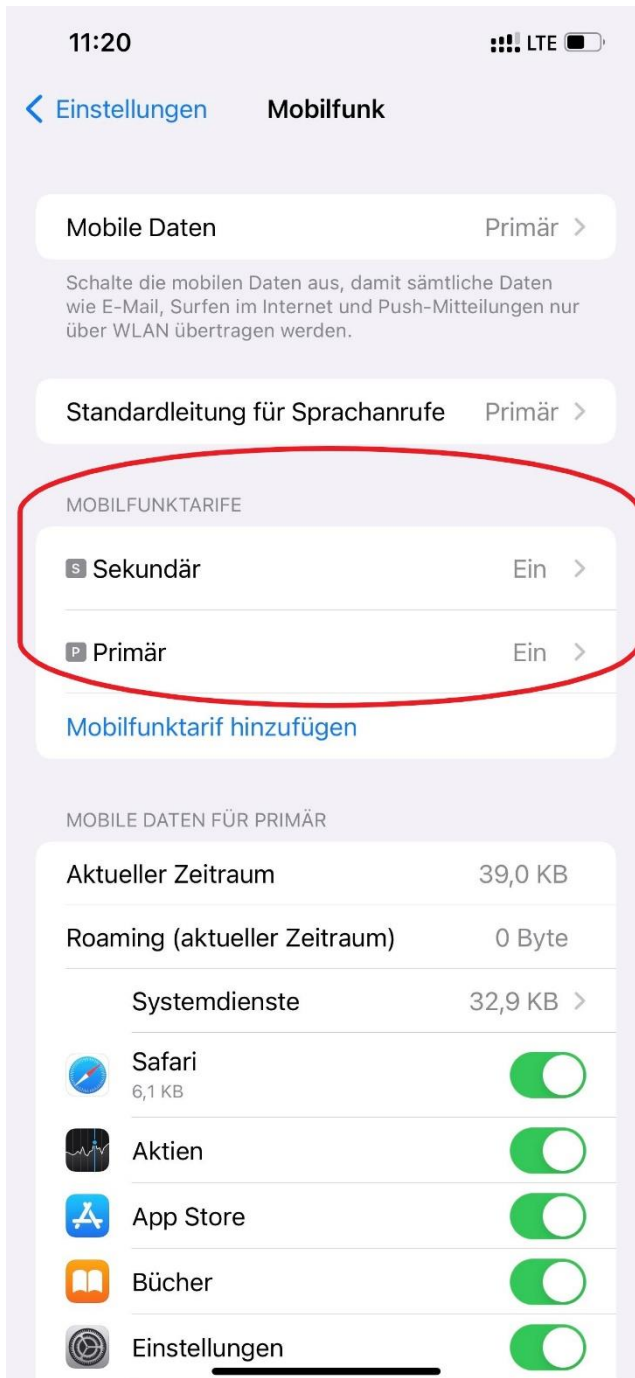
11:20

LTE

Einstellungen

Mobilfunk

Mobile Daten Primär

Schalte die mobilen Daten aus, damit sämtliche Daten wie E-Mail, Surfen im Internet und Push-Mitteilungen nur über WLAN übertragen werden.

Standardleitung für Sprachanrufe Primär

MOBILFUNKTARIFE

S Sekundär Ein

P Primär Ein

Mobilfunktarif hinzufügen

MOBILE DATEN FÜR PRIMÄR

| | |
|---|---|
| Aktueller Zeitraum | 39,0 KB |
| Roaming (aktueller Zeitraum) | 0 Byte |
| Systemdienste | 32,9 KB |
| Safari 6,1 KB | |
| Aktien | |
| App Store | |
| Bücher | |
| Einstellungen | |